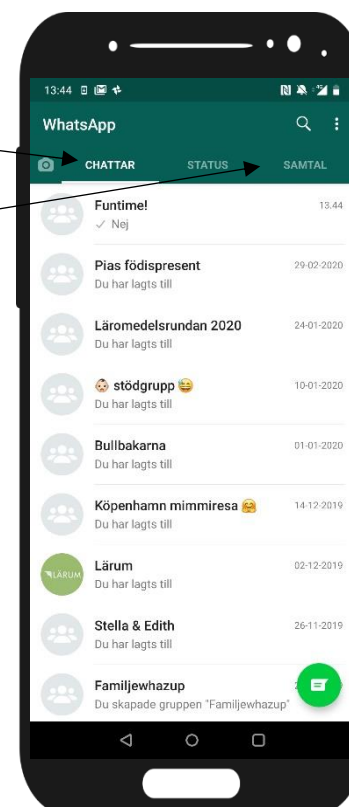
13:44

WhatsApp

CHATTAR STATUS SAMTAL

Funtime! 13.44
✓ Nej

Pias födispresent 29-02-2020
Du har lagts till

Läromedelsrundan 2020 24-01-2020
Du har lagts till

stödgrupp 😄 10-01-2020
Du har lagts till

Bullbakarna 01-01-2020
Du har lagts till

Köpenhamn mimmiresa 🤗 14-12-2019
Du har lagts till

Lärum 02-12-2019
Du har lagts till

LÄRUM

Stella & Edith 26-11-2019
Du har lagts till

Familjewhazup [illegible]
Du skapade gruppen "Familjewhazup"